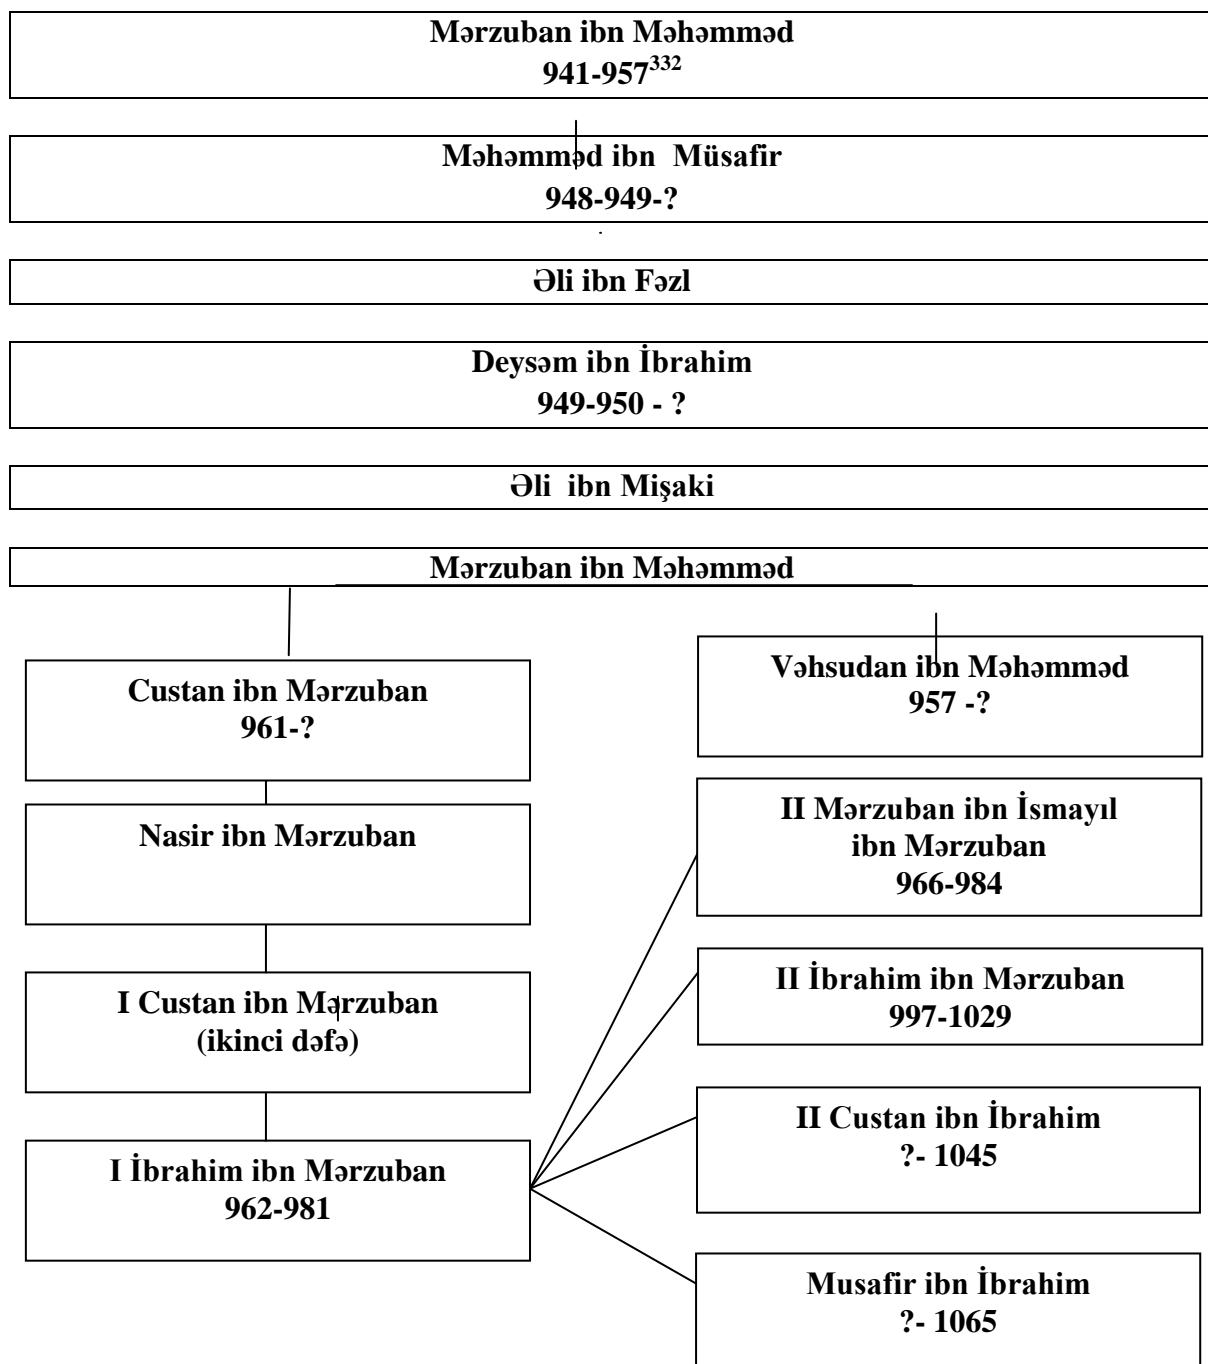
Mərzuban ibn Məhəmməd
941-957$^{332}$

Məhəmməd ibn Müsafir
948-949-?

Əli ibn Fəzl

Deysəm ibn İbrahim
949-950 - ?

Əli ibn Mişaki

Mərzuban ibn Məhəmməd

Custan ibn Mərzuban
961-?

Vəhsudan ibn Məhəmməd
957 -?

Nasir ibn Mərzuban

II Mərzuban ibn İsmayıl ibn Mərzuban
966-984

II İbrahim ibn Mərzuban
997-1029

I Custan ibn Mərzuban
(ikinci dəfə)

II Custan ibn İbrahim
?- 1045

I İbrahim ibn Mərzuban
962-981

Musafir ibn İbrahim
?- 1065